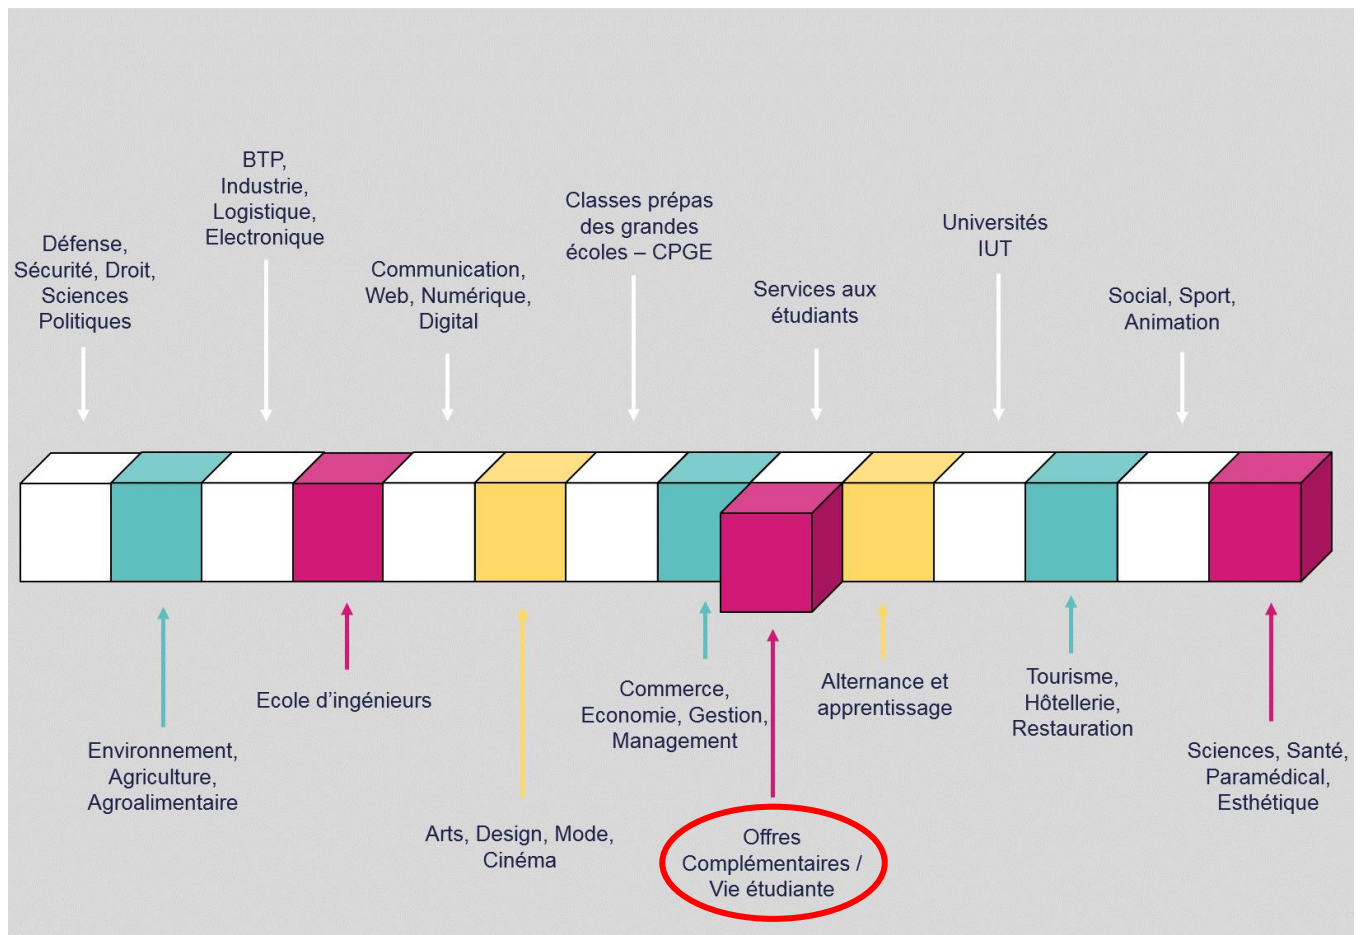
Défense, Sécurité, Droit, Sciences Politiques

BTP, Industrie, Logistique, Electronique

Communication, Web, Numérique, Digital

Classes prépas des grandes écoles – CPGE

Services aux étudiants

Universités IUT

Social, Sport, Animation

Environnement, Agriculture, Agroalimentaire

Ecole d'ingénieurs

Arts, Design, Mode, Cinéma

Commerce, Economie, Gestion, Management

Offres Complémentaires / Vie étudiante

Alternance et apprentissage

Tourisme, Hôtellerie, Restauration

Sciences, Santé, Paramédical, Esthétique